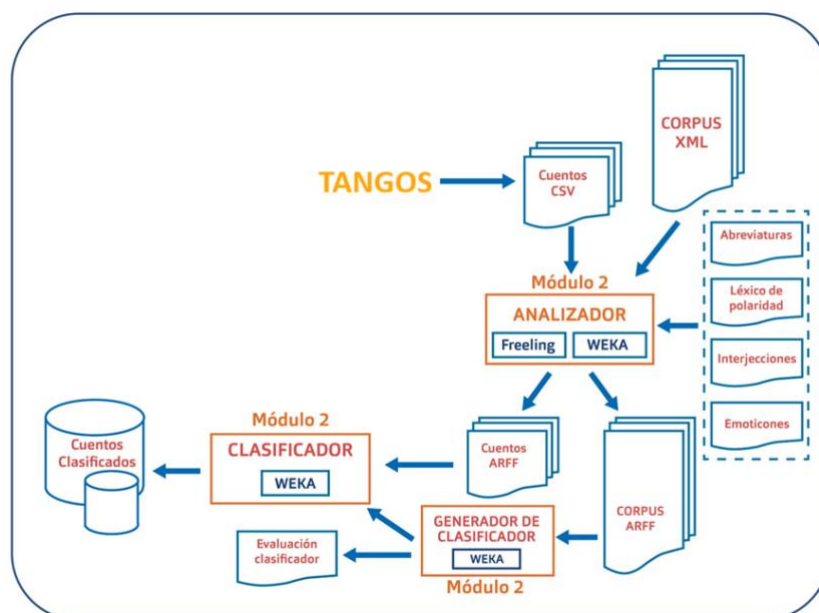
TANGOS

Cuentos CSV

CORPUS XML

Abreviaturas

Léxico de polaridad

Interjecciones

Emoticones

Módulo 2

ANALIZADOR

Freeling

WEKA

Módulo 2

CLASIFICADOR

WEKA

Cuentos Clasificados

Cuentos ARFF

CORPUS ARFF

GENERADOR DE CLASIFICADOR

WEKA

Módulo 2

Evaluación clasificador